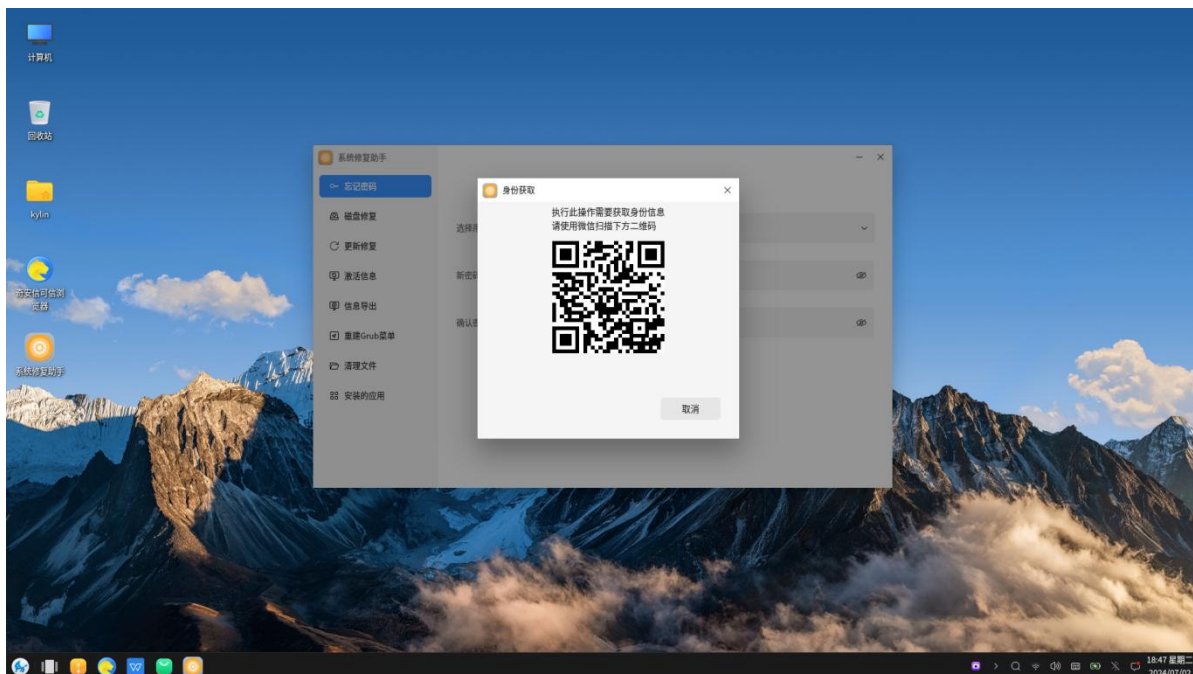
计算机

回收站

kylin

奇安信可信浏览器

系统修复助手

系统修复助手

忘记密码
磁盘修复
更新修复
激活信息
信息导出
重建Grub菜单
清理文件
安装的应用

选择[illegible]
新密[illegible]
确认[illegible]

身份获取

执行此操作需要获取身份信息
请使用微信扫描下方二维码

取消

18:47 星期二
2024/07/02